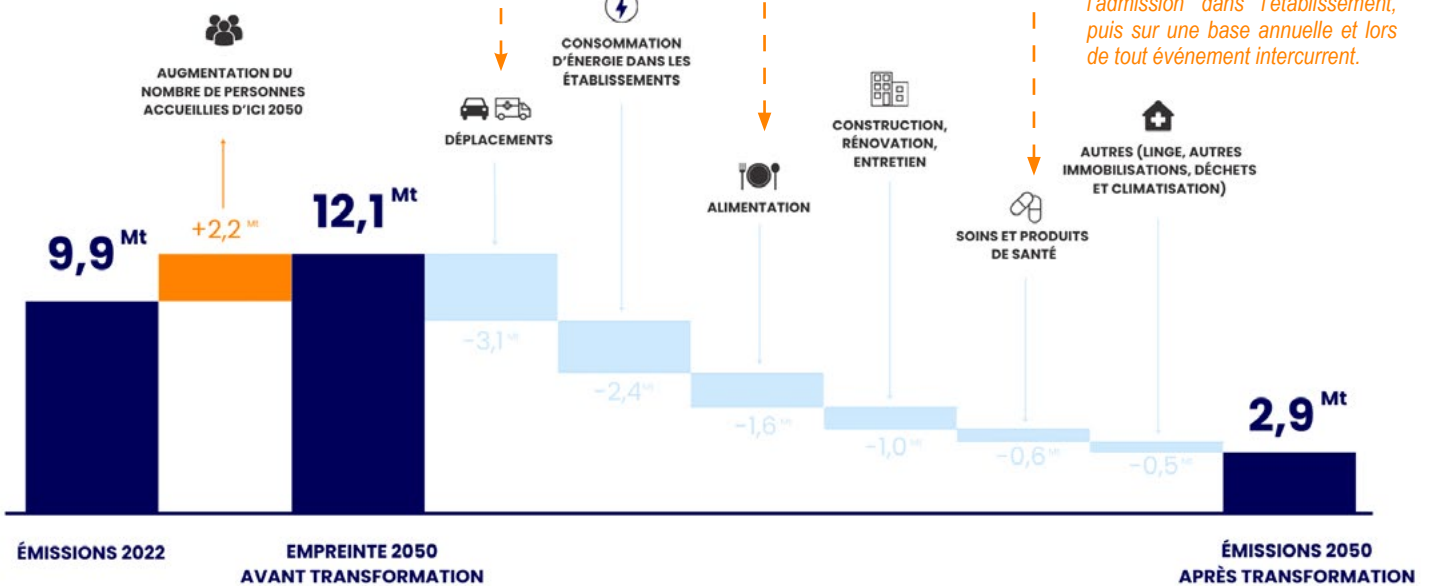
l'admission dans l'établissement, puis sur une base annuelle et lors de tout événement intercurrent.

AUGMENTATION DU NOMBRE DE PERSONNES ACCUEILLIES D'ICI 2050

DÉPLACEMENTS

CONSOMMATION D'ÉNERGIE DANS LES ÉTABLISSEMENTS

ALIMENTATION

CONSTRUCTION, RÉNOVATION, ENTRETIEN

SOINS ET PRODUITS DE SANTÉ

AUTRES (LINGE, AUTRES IMMOBILISATIONS, DÉCHETS ET CLIMATISATION)

9,9 Mt

+2,2 Mt

12,1 Mt

-3,1 Mt

-2,4 Mt

-1,6 Mt

-1,0 Mt

-0,6 Mt

-0,5 Mt

2,9 Mt

ÉMISSIONS 2022

EMPREINTE 2050 AVANT TRANSFORMATION

ÉMISSIONS 2050 APRÈS TRANSFORMATION